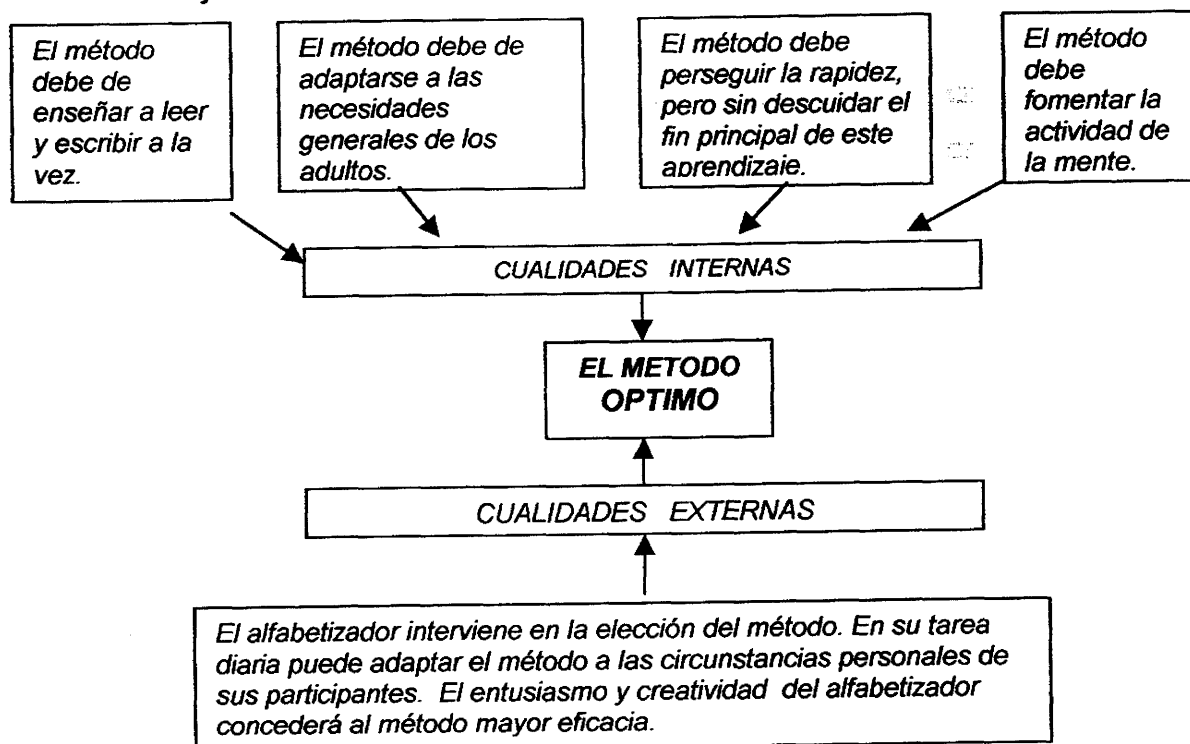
El método debe de enseñar a leer y escribir a la vez.

El método debe de adaptarse a las necesidades generales de los adultos.

El método debe perseguir la rapidez, pero sin descuidar el fin principal de este aprendizaje.

El método debe fomentar la actividad de la mente.

CUALIDADES INTERNAS

EL METODO OPTIMO

CUALIDADES EXTERNAS

El alfabetizador interviene en la elección del método. En su tarea diaria puede adaptar el método a las circunstancias personales de sus participantes. El entusiasmo y creatividad del alfabetizador concederá al método mayor eficacia.